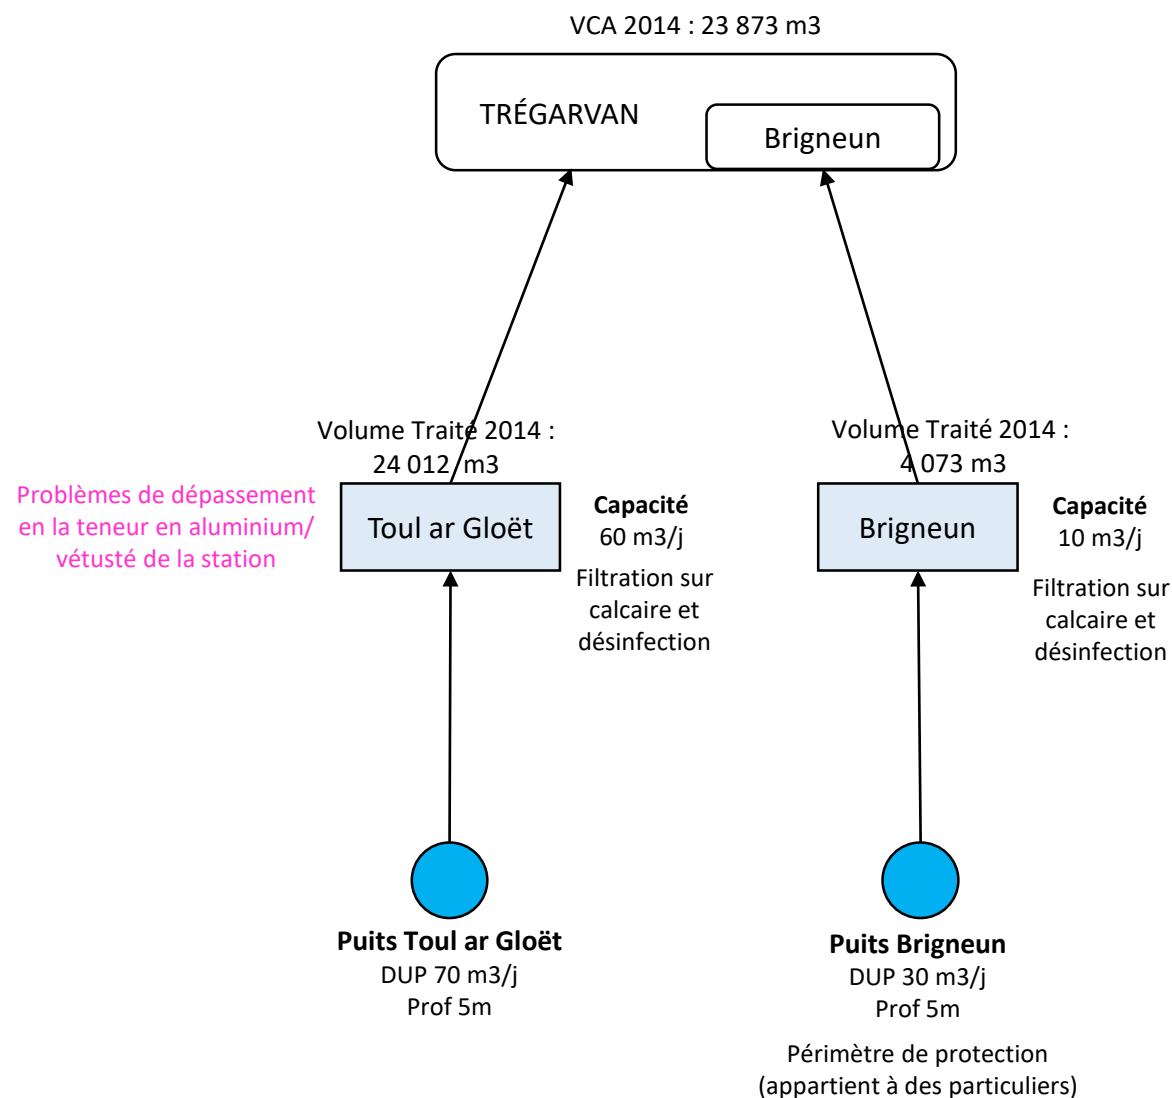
VCA 2014 : 23 873 m3

TRÉGARVAN

Brigneun

Volume Traité 2014 : 24 012 m3

Problèmes de dépassement en la teneur en aluminium/ vétusté de la station

Toul ar Gloët

Capacité
60 m3/j

Filtration sur calcaire et désinfection

Volume Traité 2014 : 4 073 m3

Brigneun

Capacité
10 m3/j

Filtration sur calcaire et désinfection

Puits Toul ar Gloët
DUP 70 m3/j
Prof 5m

Puits Brigneun
DUP 30 m3/j
Prof 5m

Périmètre de protection (appartient à des particuliers)